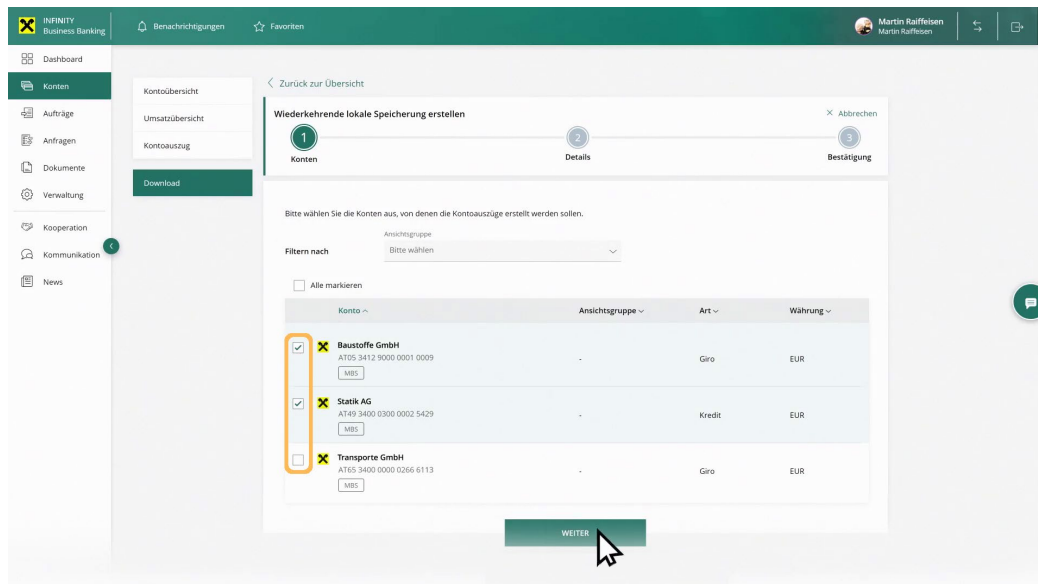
INFINITY
Business Banking

Benachrichtigungen

Favoriten

Martin Raiffeisen
Martin Raiffeisen

Dashboard

Konten

Aufträge

Anfragen

Dokumente

Verwaltung

Kooperation

Kommunikation

News

Kontoübersicht

Umsatzübersicht

Kontoauszug

Download

Zurück zur Übersicht

Wiederkehrende lokale Speicherung erstellen

Abbrechen

1
Konten

2
Details

3
Bestätigung

Bitte wählen Sie die Konten aus, von denen die Kontoauszüge erstellt werden sollen.

Filtern nach

Ansichtsgruppe
Bitte wählen

Alle markieren

| | Konto | Ansichtsgruppe | Art | Währung |
|---|---|---|---|---|
| ☑ | Baustoffe GmbH AT05 3412 9000 0001 0009 MBS | - | Giro | EUR |
| ☑ | Statik AG AT49 3400 0300 0002 5429 MBS | - | Kredit | EUR |
| ☐ | Transporte GmbH AT65 3400 0000 0266 6113 MBS | - | Giro | EUR |

WEITER